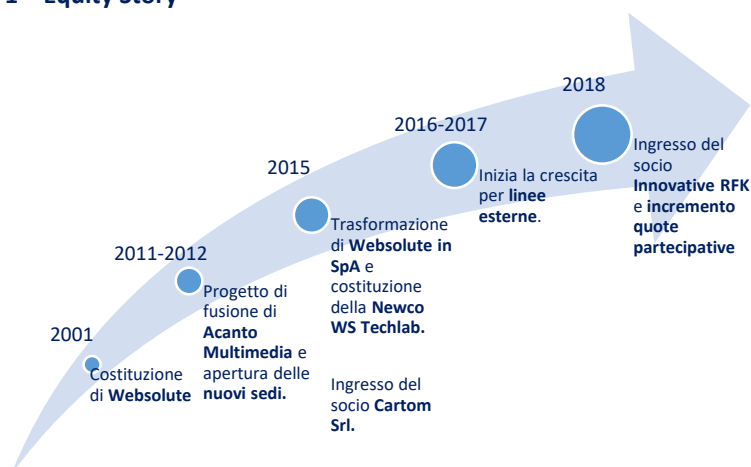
1 Equity Story

2001
Costituzione di **Websolute**

2011-2012
Progetto di fusione di **Acanto Multimedia** e apertura delle **nuovi sedi.**

2015
Trasformazione di **Websolute in SpA** e costituzione della **Newco WS Techlab.**

Ingresso del socio **Cartom Srl.**

2016-2017
Inizia la crescita per **linee esterne**.

2018
Ingresso del socio **Innovative RFK** e **incremento quote partecipative**